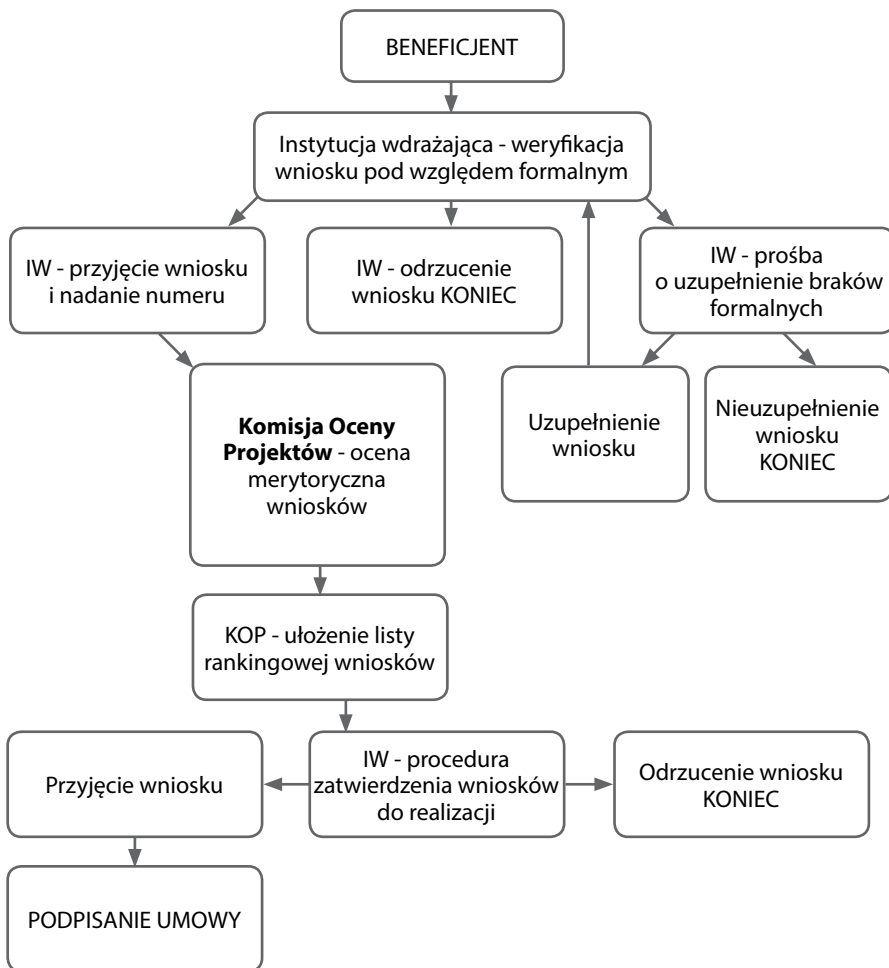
BENEFICJENT

Instytucja wdrażająca - weryfikacja wniosku pod względem formalnym

IW - przyjęcie wniosku i nadanie numeru

IW - odrzucenie wniosku KONIEC

IW - prośba o uzupełnienie braków formalnych

Uzupełnienie wniosku

Nieuzupełnienie wniosku KONIEC

**Komisja Oceny Projektów** - ocena merytoryczna wniosków

KOP - ułożenie listy rankingowej wniosków

Przyjęcie wniosku

IW - procedura zatwierdzenia wniosków do realizacji

Odrzucenie wniosku KONIEC

PODPISANIE UMOWY